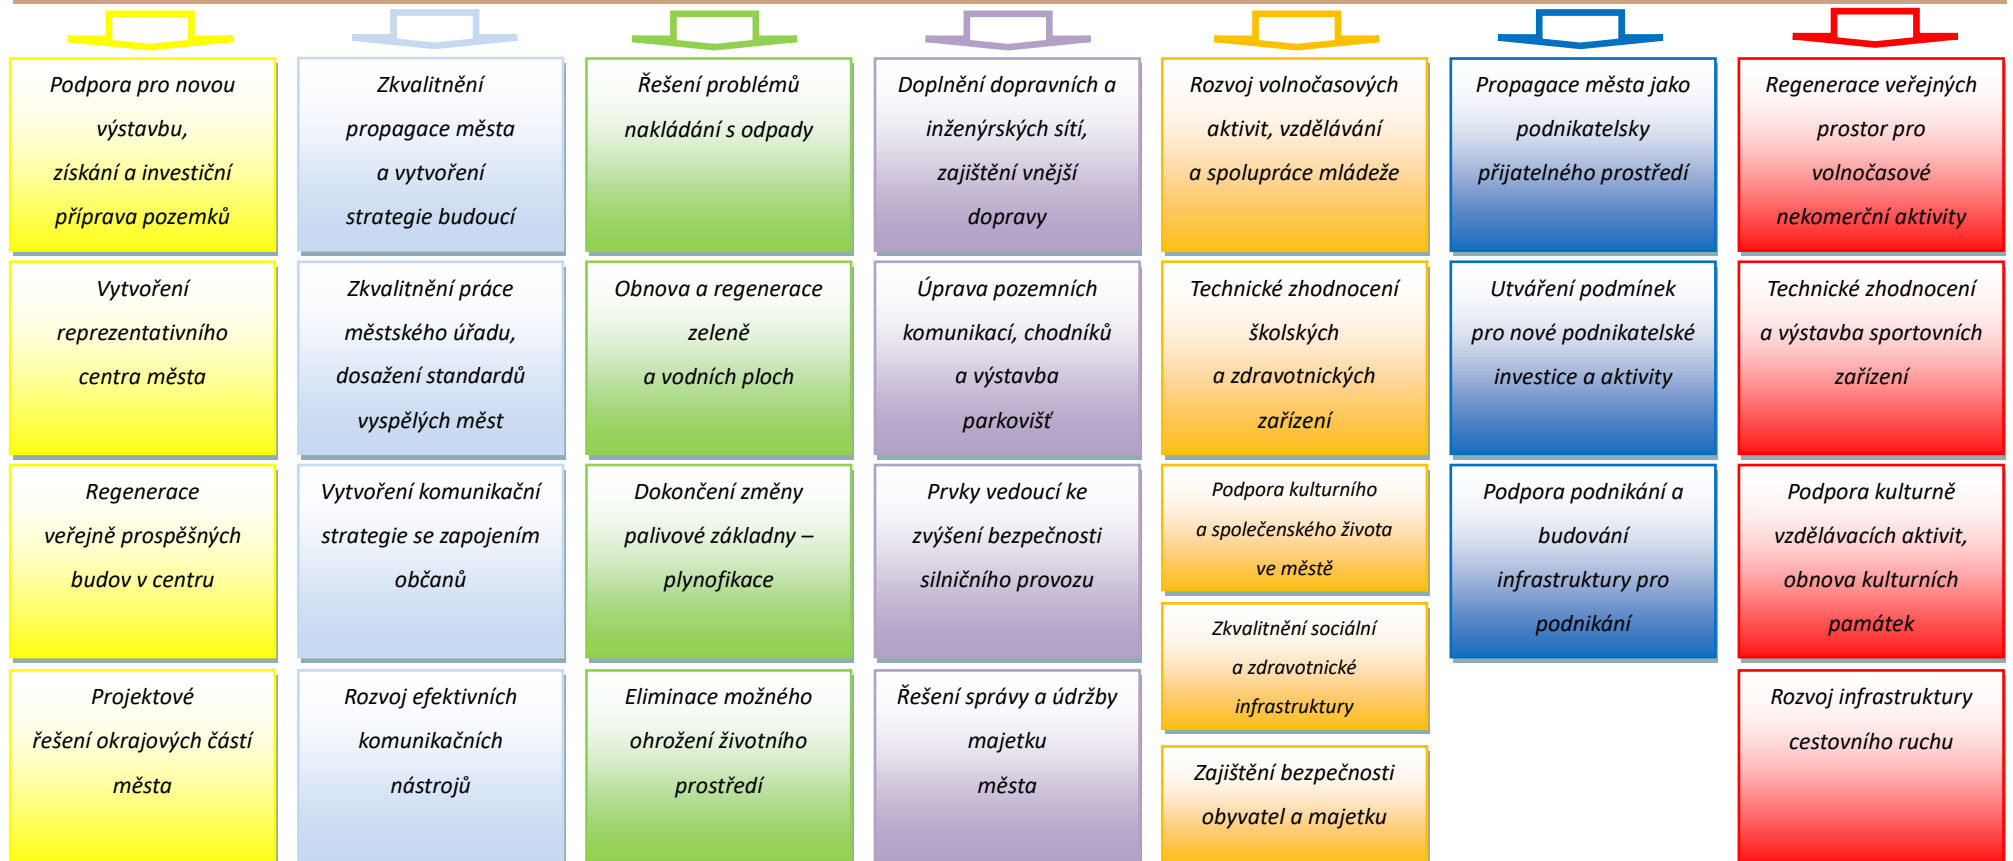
Podpora pro novou výstavbu, získání a investiční příprava pozemků

Vytvoření reprezentativního centra města

Regenerace veřejně prospěšných budov v centru

Projektové řešení okrajových částí města

Zkvalitnění propagace města a vytvoření strategie budoucí

Zkvalitnění práce městského úřadu, dosažení standardů vyspělých měst

Vytvoření komunikační strategie se zapojením občanů

Rozvoj efektivních komunikačních nástrojů

Řešení problémů nakládání s odpady

Obnova a regenerace zeleně a vodních ploch

Dokončení změny palivové základny – plynofikace

Eliminace možného ohrožení životního prostředí

Doplnění dopravních a inženýrských sítí, zajištění vnější dopravy

Úprava pozemních komunikací, chodníků a výstavba parkovišť

Prvky vedoucí ke zvýšení bezpečnosti silničního provozu

Řešení správy a údržby majetku města

Rozvoj volnočasových aktivit, vzdělávání a spolupráce mládeže

Technické zhodnocení školských a zdravotnických zařízení

Podpora kulturního a společenského života ve městě

Zkvalitnění sociální a zdravotnické infrastruktury

Zajištění bezpečnosti obyvatel a majetku

Propagace města jako podnikatelsky přijatelného prostředí

Utváření podmínek pro nové podnikatelské investice a aktivity

Podpora podnikání a budování infrastruktury pro podnikání

Regenerace veřejných prostor pro volnočasové nekomerční aktivity

Technické zhodnocení a výstavba sportovních zařízení

Podpora kulturně vzdělávacích aktivit, obnova kulturních památek

Rozvoj infrastruktury cestovního ruchu